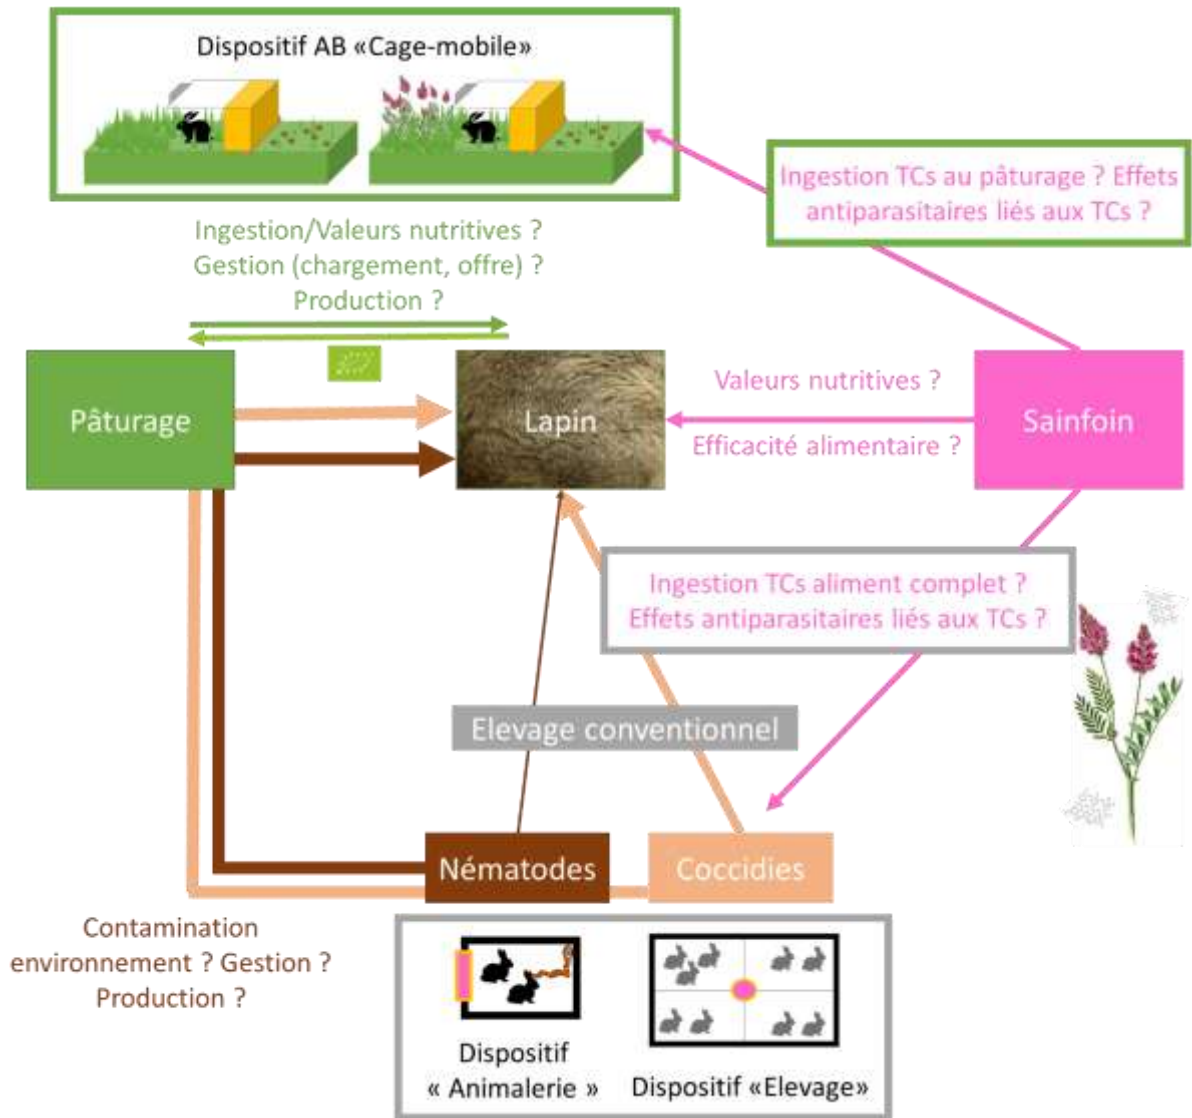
Dispositif AB «Cage-mobile»

Ingestion TCs au pâturage ? Effets antiparasitaires liés aux TCs ?

Ingestion/Valeurs nutritives ?
Gestion (chargement, offre) ?
Production ?

Pâturage

Lapin

Valeurs nutritives ?

Efficacité alimentaire ?

Sainfoin

Ingestion TCs aliment complet ?
Effets antiparasitaires liés aux TCs ?

Elevage conventionnel

Nématodes

Coccidies

Contamination environnement ? Gestion ? Production ?

Dispositif « Animalerie »

Dispositif «Elevage»